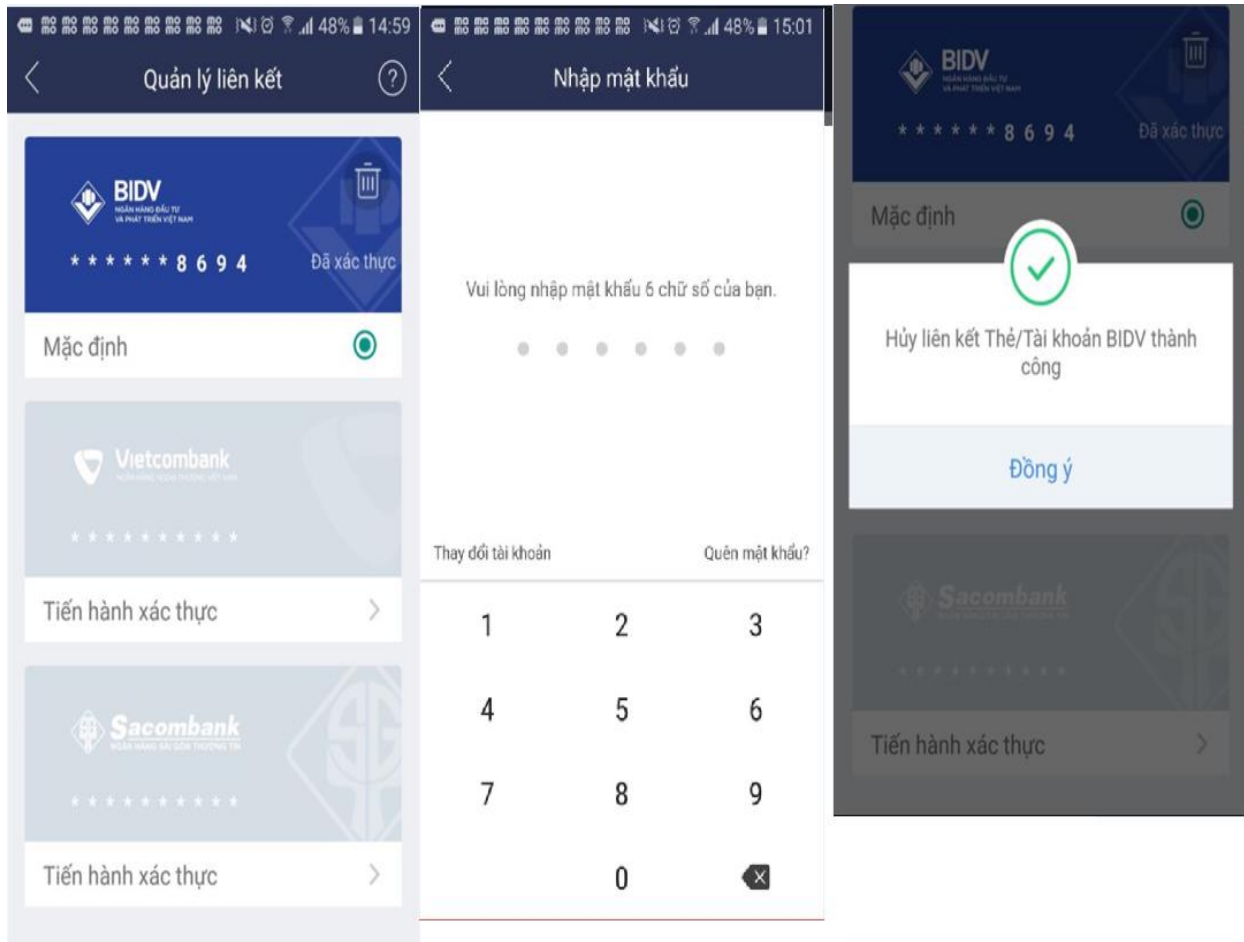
48% 14:59

Quản lý liên kết

BIDV
NGÂN HÀNG ĐẦU TƯ VÀ PHÁT TRIỂN VIỆT NAM
\* \* \* \* \* \* 8 6 9 4
Đã xác thực

Mặc định

Vietcombank
NGÂN HÀNG NGOẠI THƯƠNG VIỆT NAM
\* \* \* \* \* \* \* \* \* \*

Tiến hành xác thực

Sacombank
NGÂN HÀNG SÀI GÒN THƯƠNG TÍN
\* \* \* \* \* \* \* \* \* \*

Tiến hành xác thực

48% 15:01

Nhập mật khẩu

Vui lòng nhập mật khẩu 6 chữ số của bạn.

Thay đổi tài khoản

Quên mật khẩu?

1 2 3
4 5 6
7 8 9
0

BIDV
NGÂN HÀNG ĐẦU TƯ VÀ PHÁT TRIỂN VIỆT NAM
\* \* \* \* \* \* 8 6 9 4
Đã xác thực

Mặc định

Hủy liên kết Thẻ/Tài khoản BIDV thành công

Đồng ý

Sacombank
NGÂN HÀNG SÀI GÒN THƯƠNG TÍN
\* \* \* \* \* \* \* \* \* \*

Tiến hành xác thực